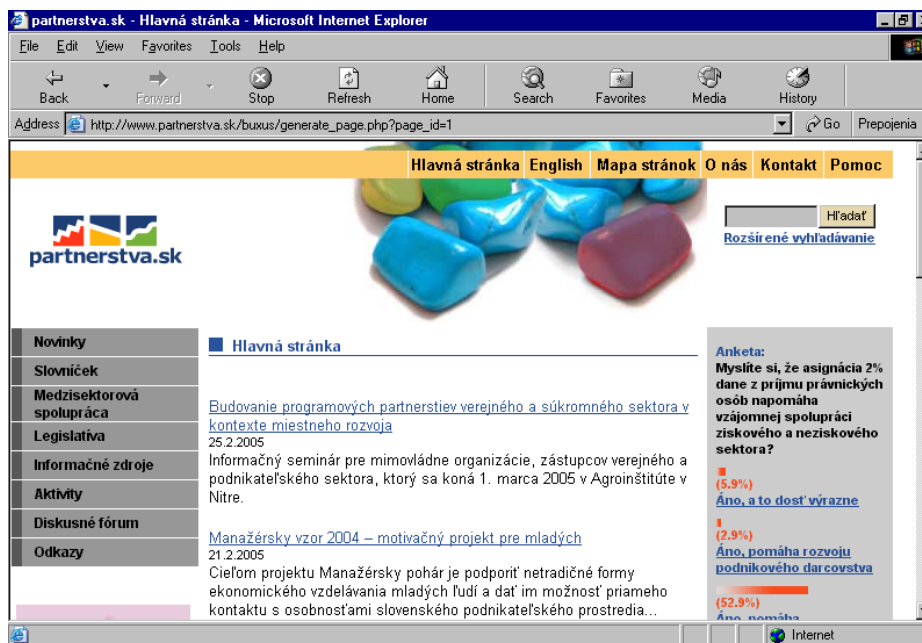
partnerstva.sk - Hlavná stránka - Microsoft Internet Explorer

File Edit View Favorites Tools Help

Back Forward Stop Refresh Home Search Favorites Media History

Address http://www.partnerstva.sk/buxus/generate_page.php?page_id=1 Go Prepojenia

Hlavná stránka English Mapa stránok O nás Kontakt Pomoc

partnerstva.sk

Hľadať
Rozšírené vyhľadávanie

Novinky
Slovníček
Medzisektorová spolupráca
Legislatíva
Informačné zdroje
Aktivity
Diskusné fórum
Odkazy

Hlavná stránka

Budovanie programových partnerstiev verejného a súkromného sektora v kontexte miestneho rozvoja
25.2.2005
Informačný seminár pre mimovládne organizácie, zástupcov verejného a podnikateľského sektora, ktorý sa koná 1. marca 2005 v Agroinštitúte v Nitre.

Manažérsky vzor 2004 – motivačný projekt pre mladých
21.2.2005
Cieľom projektu Manažérsky pohár je podporiť netradičné formy ekonomického vzdelávania mladých ľudí a dať im možnosť priameho kontaktu s osobnosťami slovenského podnikateľského prostredia...

Anketa:
Myslíte si, že asignácia 2% dane z príjmu právnických osôb napomáha vzájomnej spolupráci ziskového a neziskového sektora?

(5.9%)
Áno, a to dosť výrazne

(2.9%)
Áno, pomáha rozvoju podnikového darcovstva

(52.9%)
Áno, pomáha

Internet